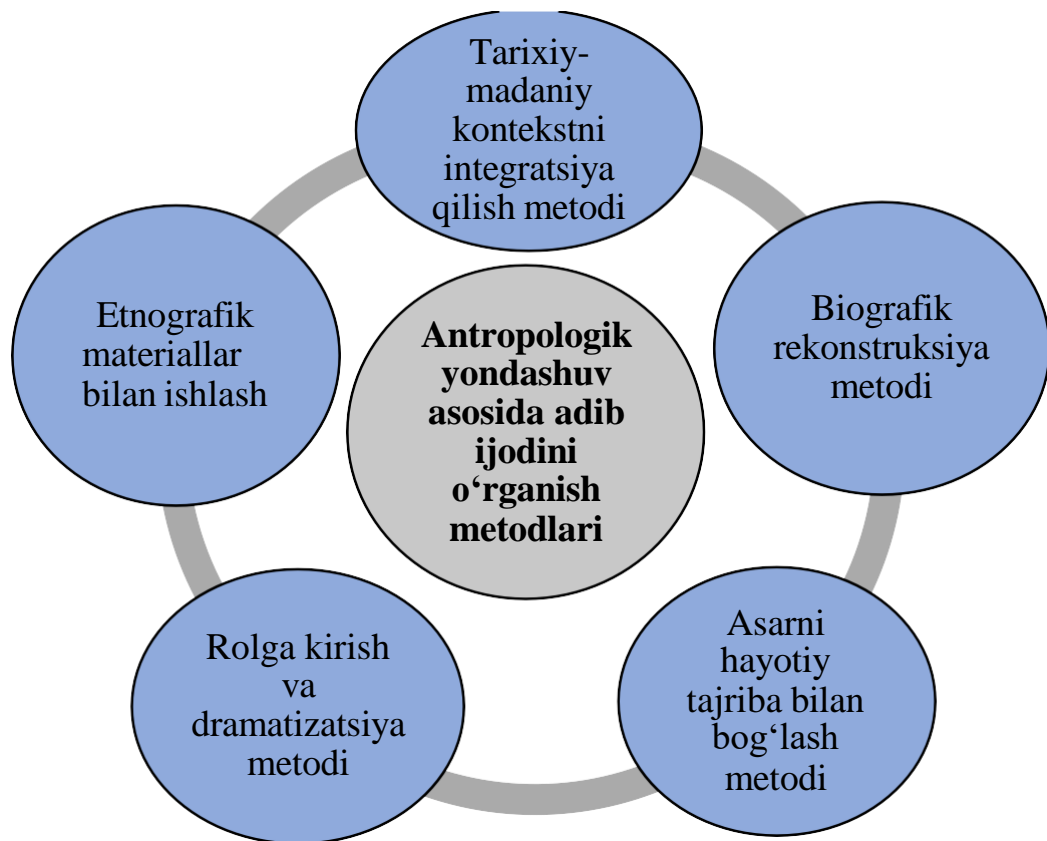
Tarixiy-madaniy kontekstni integratsiya qilish metodi

Etnografik materiallar bilan ishlash

Antropologik yondashuv asosida adib ijodini o‘rganish metodlari

Biografik rekonstruksiya metodi

Rolga kirish va dramatizatsiya metodi

Asarni hayotiy tajriba bilan bog‘lash metodi